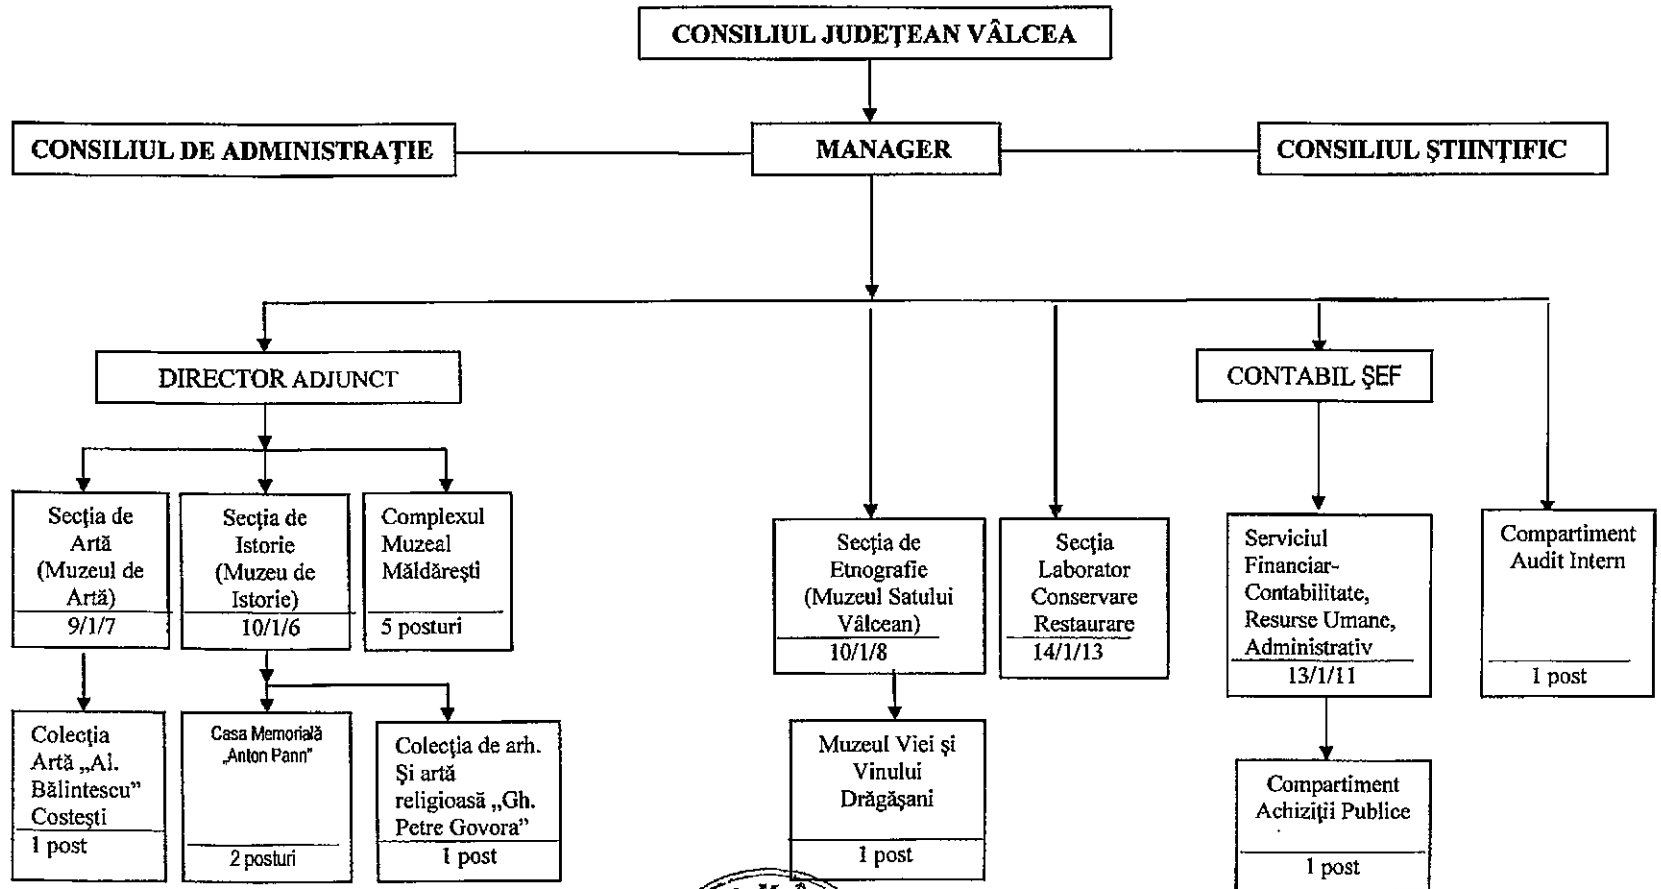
CONSILIUL JUDEȚEAN VÂLCEA

CONSILIUL DE ADMINISTRAȚIE

MANAGER

CONSILIUL ȘTIINȚIFIC

DIRECTOR ADJUNCT

CONTABIL ȘEF

Secția de Artă (Muzeul de Artă)
9/1/7

Secția de Istorie (Muzeu de Istorie)
10/1/6

Complexul Muzeal Măldărești
5 posturi

Secția de Etnografie (Muzeul Satului Vâlcean)
10/1/8

Secția Laborator Conservare Restaurare
14/1/13

Serviciul Financiar-Contabilitate, Resurse Umane, Administrativ
13/1/11

Compartiment Audit Intern
1 post

Colecția Artă „Al. Bălintescu" Costești
1 post

Casa Memorială „Anton Pann"
2 posturi

Colecția de arh. Și artă religioasă „Gh. Petre Govora"
1 post

Muzeul Viei și Vinului Drăgășani
1 post

Compartiment Achiziții Publice
1 post